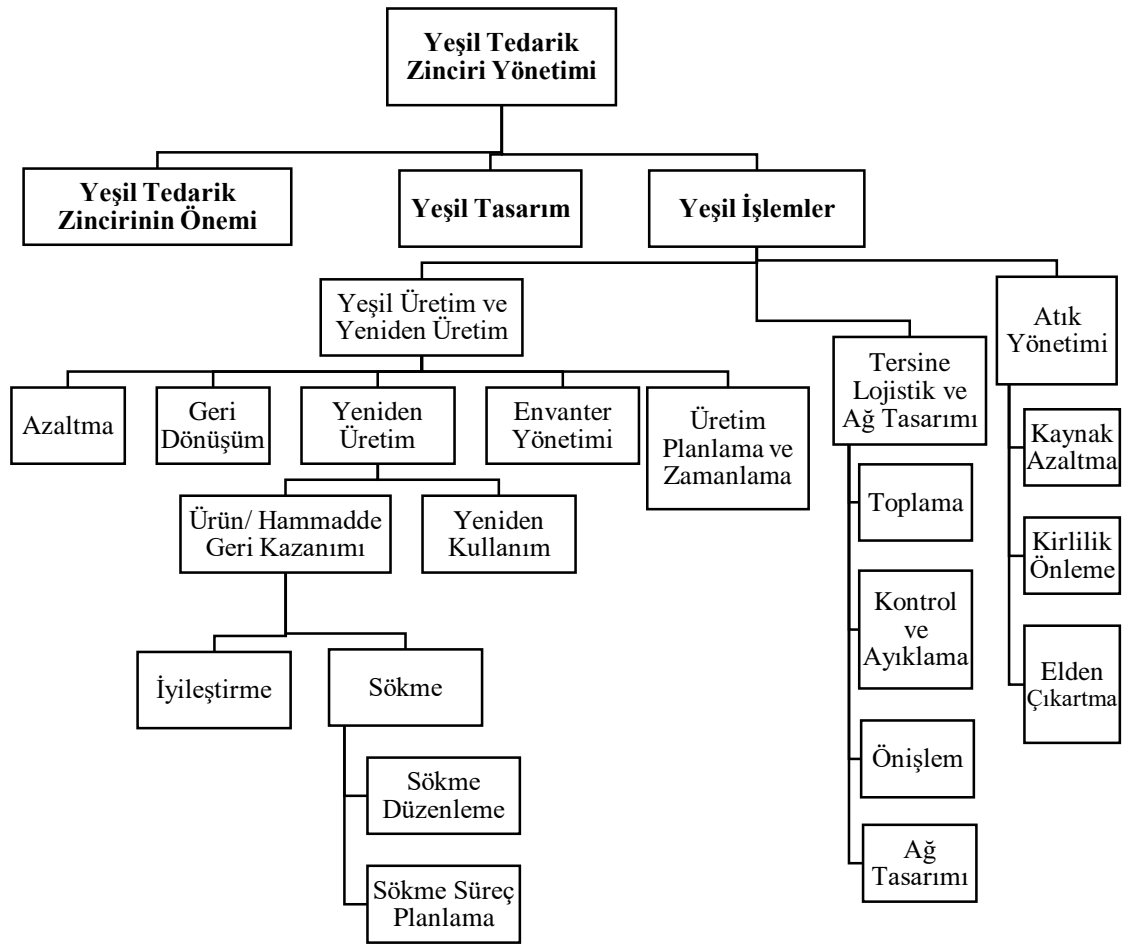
Yeşil Tedarik Zinciri Yönetimi

Yeşil Tedarik Zincirinin Önemi

Yeşil Tasarım

Yeşil İşlemler

Yeşil Üretim ve Yeniden Üretim

Azaltma

Geri Dönüşüm

Yeniden Üretim

Envanter Yönetimi

Üretim Planlama ve Zamanlama

Ürün/ Hammadde Geri Kazanımı

Yeniden Kullanım

İyileştirme

Sökme

Sökme Düzenleme

Sökme Süreç Planlama

Tersine Lojistik ve Ağ Tasarımı

Toplama

Kontrol ve Ayıklama

Önişlem

Ağ Tasarımı

Atık Yönetimi

Kaynak Azaltma

Kirlilik Önleme

Elden Çıkartma